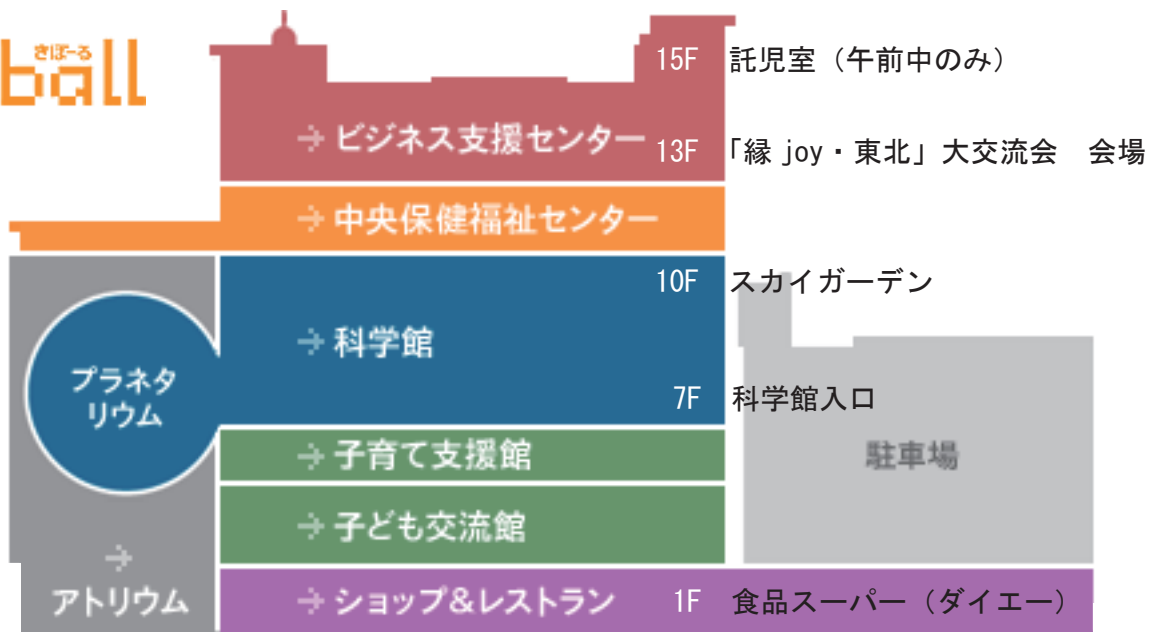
きぼーる
ball

15F 託児室（午前中のみ）

→ ビジネス支援センター 13F 「縁 joy・東北」大交流会　会場

→ 中央保健福祉センター

10F スカイガーデン

→ 科学館

プラネタリウム

7F 科学館入口

→ 子育て支援館

駐車場

→ 子ども交流館

→ アトリウム

→ ショップ＆レストラン 1F 食品スーパー（ダイエー）